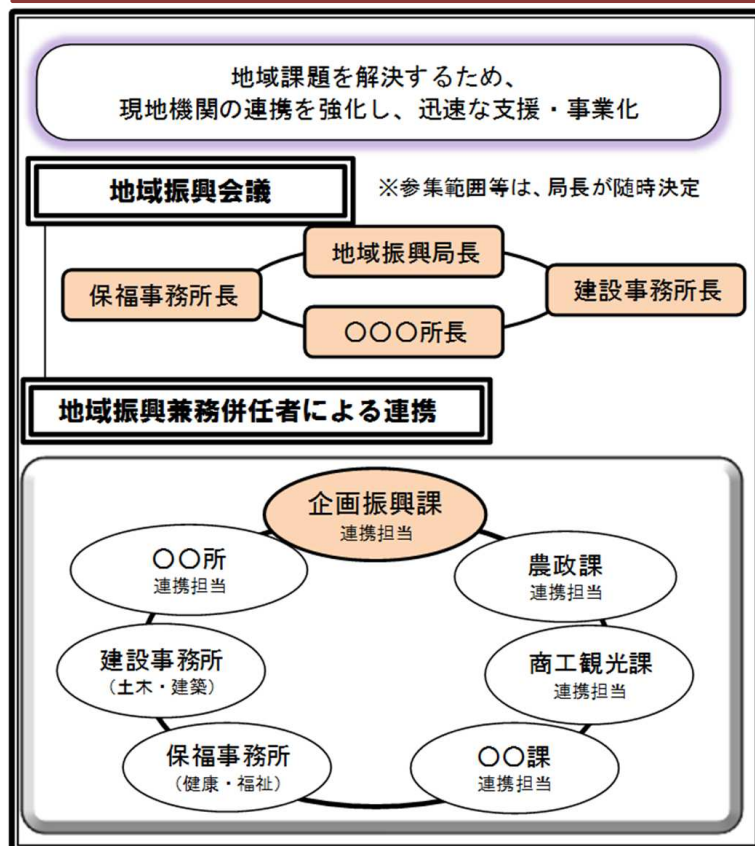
地域課題を解決するため、
現地機関の連携を強化し、迅速な支援・事業化

地域振興会議

※参集範囲等は、局長が随時決定

地域振興局長

保福事務所長

建設事務所長

〇〇〇所長

地域振興兼務併任者による連携

企画振興課
連携担当

〇〇所
連携担当

農政課
連携担当

建設事務所
（土木・建築）

商工観光課
連携担当

保福事務所
（健康・福祉）

〇〇課
連携担当